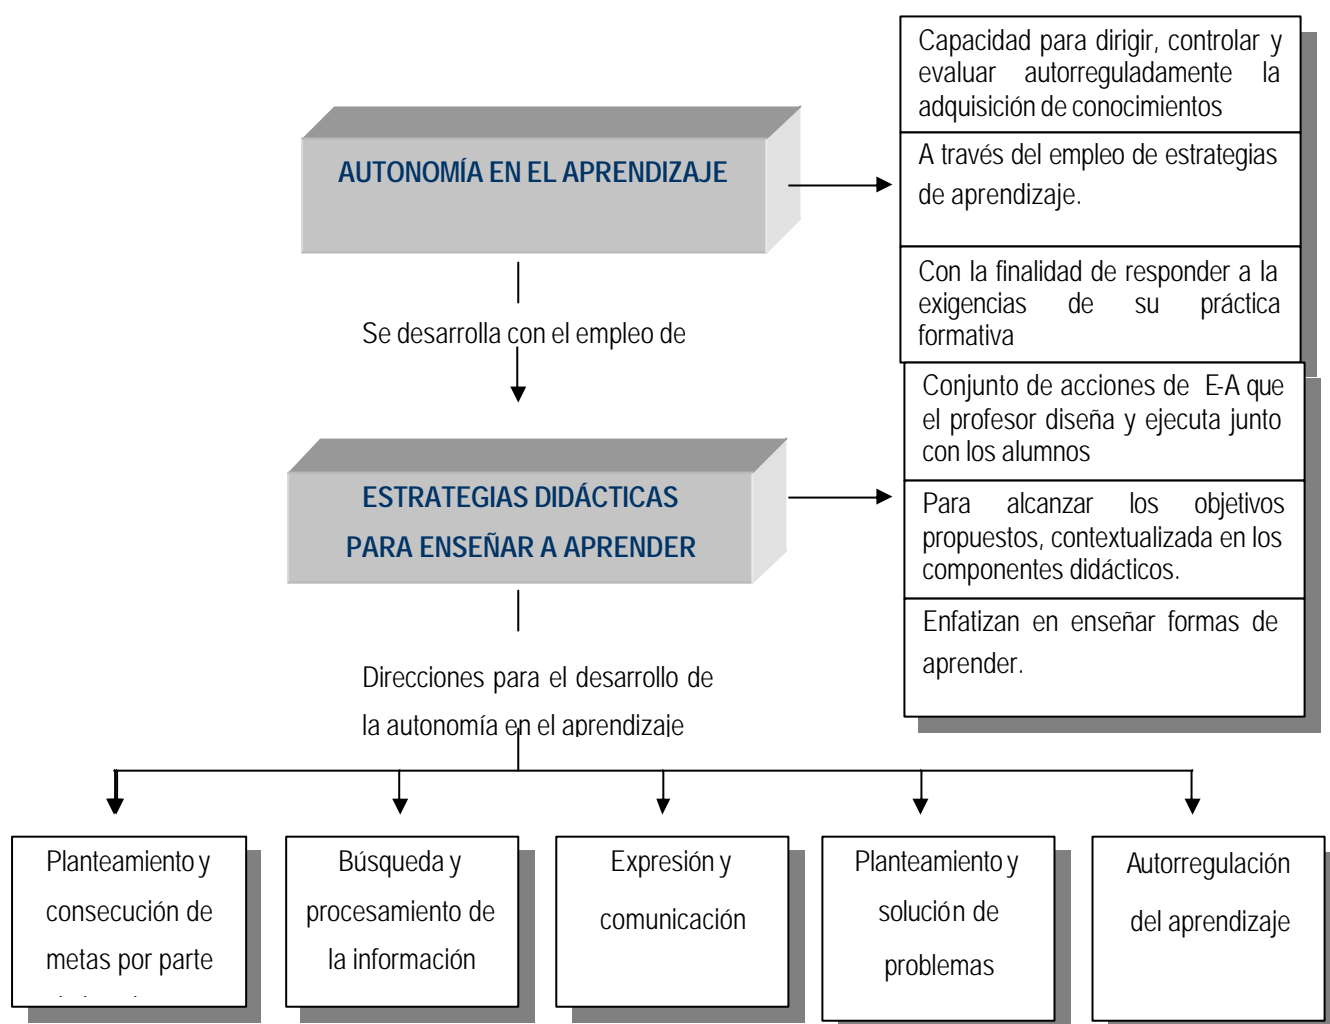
AUTONOMÍA EN EL APRENDIZAJE

Capacidad para dirigir, controlar y evaluar autorreguladamente la adquisición de conocimientos

A través del empleo de estrategias de aprendizaje.

Con la finalidad de responder a la exigencias de su práctica formativa

Se desarrolla con el empleo de

ESTRATEGIAS DIDÁCTICAS PARA ENSEÑAR A APRENDER

Conjunto de acciones de E-A que el profesor diseña y ejecuta junto con los alumnos

Para alcanzar los objetivos propuestos, contextualizada en los componentes didácticos.

Enfatizan en enseñar formas de aprender.

Direcciones para el desarrollo de la autonomía en el aprendizaje

Planteamiento y consecución de metas por parte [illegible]

Búsqueda y procesamiento de la información

Expresión y comunicación

Planteamiento y solución de problemas

Autorregulación del aprendizaje